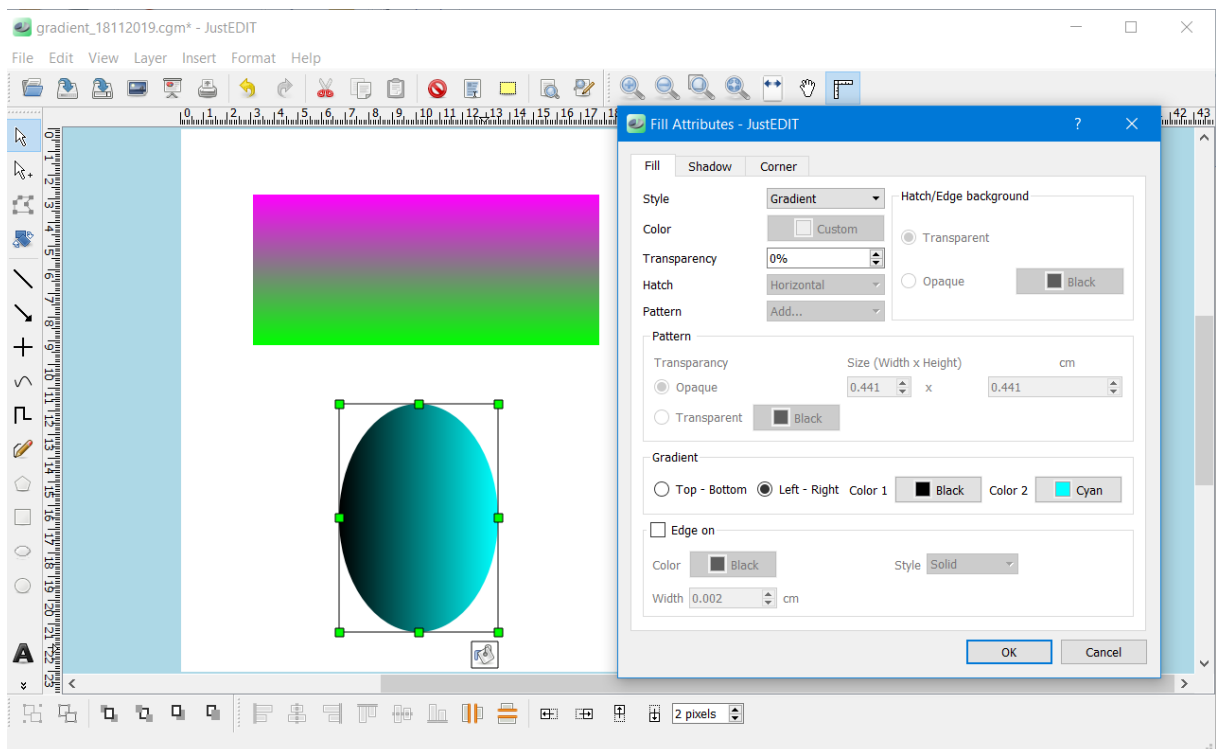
gradient_18112019.cgm* - JustEDIT

File Edit View Layer Insert Format Help

Fill Attributes - JustEDIT

Fill Shadow Corner

Style Gradient

Color Custom

Transparency 0%

Hatch Horizontal

Pattern Add...

Hatch/Edge background

Transparent

Opaque Black

Pattern

Transparancy

Opaque

Transparent Black

Size (Width x Height) cm

0.441 x 0.441

Gradient

Top - Bottom Left - Right Color 1 Black Color 2 Cyan

Edge on

Color Black Style Solid

Width 0.002 cm

OK Cancel

2 pixels